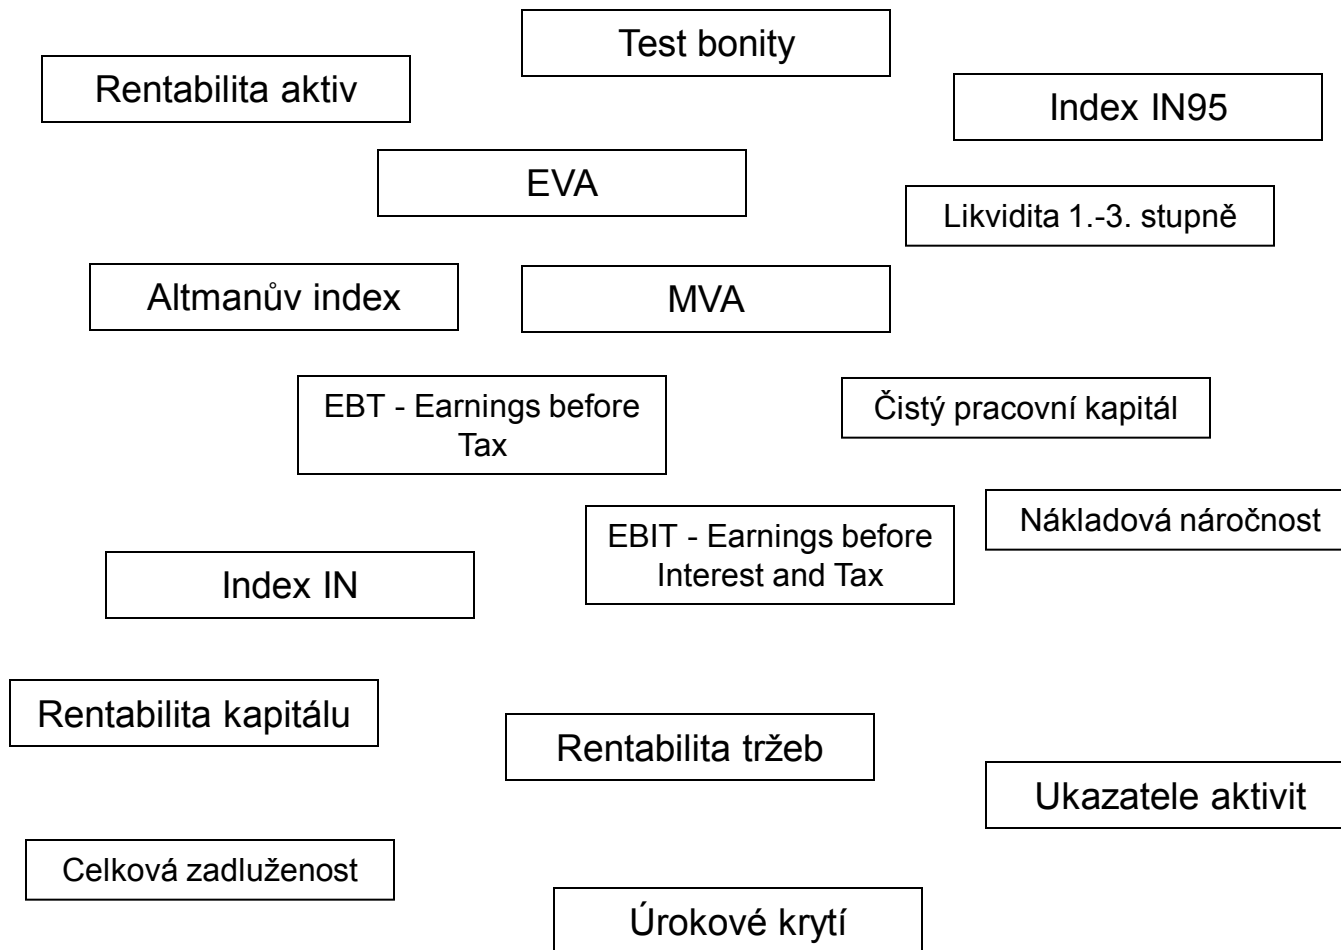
Test bonity

Rentabilita aktiv

Index IN95

EVA

Likvidita 1.-3. stupně

Altmanův index

MVA

EBT - Earnings before Tax

Čistý pracovní kapitál

Nákladová náročnost

EBIT - Earnings before Interest and Tax

Index IN

Rentabilita kapitálu

Rentabilita tržeb

Ukazatele aktivit

Celková zadluženost

Úrokové krytí